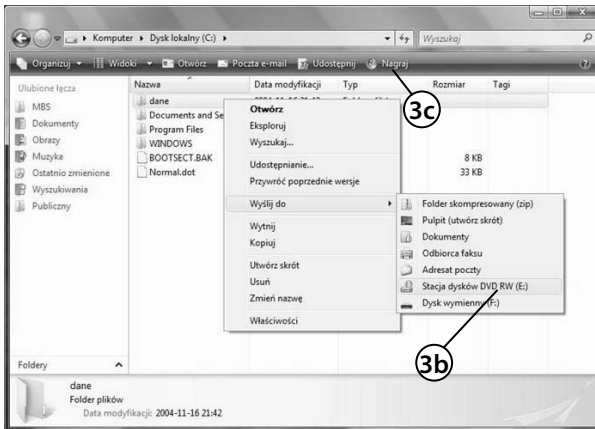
Komputer ▸ Dysk lokalny (C:) ▸

Wyszukaj

Organizuj ▾ Widoki ▾ Otwórz Poczta e-mail Udostępnij Nagraj

Ulubione łącza

MBS

Dokumenty

Obrazy

Muzyka

Ostatnio zmienione

Wyszukiwania

Publiczny

| Nazwa | Data modyfikacji | Typ | Rozmiar | Tagi |
|---|---|---|---|---|
| dane | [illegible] | | | |
| Documents and Se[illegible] | | | | |
| Program Files | | | | |
| WINDOWS | | | | |
| BOOTSECT.BAK | | | 8 KB | |
| Normal.dot | | | 33 KB | |

3c

Otwórz

Eksploruj

Wyszukaj...

Udostępnianie...

Przywróć poprzednie wersje

Wyślij do

Wytnij

Kopiuj

Utwórz skrót

Usuń

Zmień nazwę

Właściwości

Folder skompresowany (zip)

Pulpit (utwórz skrót)

Dokumenty

Odbiorca faksu

Adresat poczty

Stacja dysków DVD RW (E:)

Dysk wymienny (F:)

3b

Foldery

dane

Folder plików

Data modyfikacji: 2004-11-16 21:42